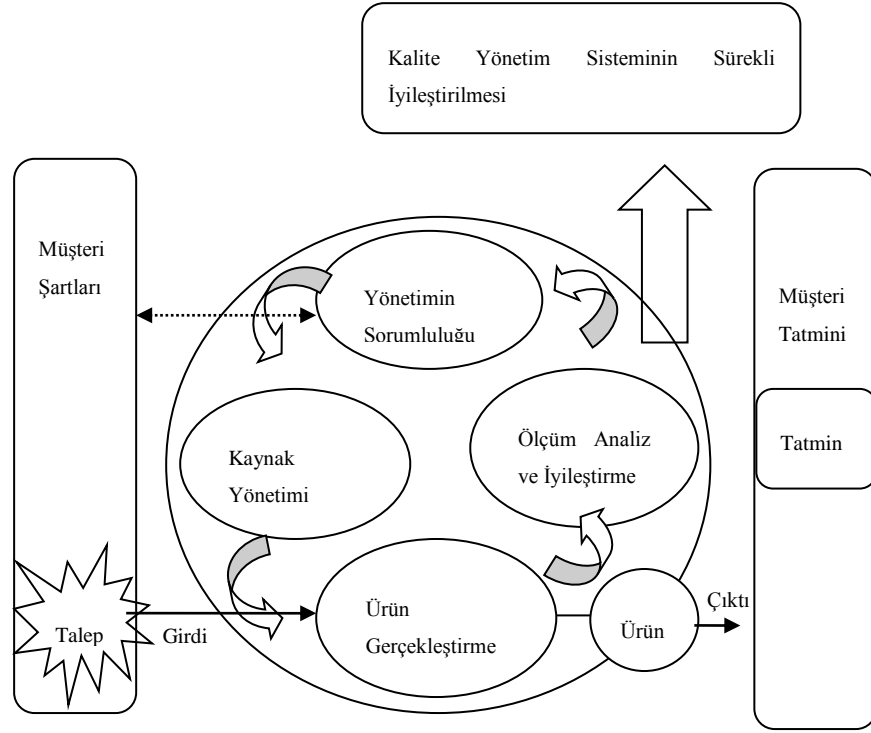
Kalite Yönetim Sisteminin Sürekli İyileştirilmesi

Müşteri Şartları

Yönetimin Sorumluluğu

Müşteri Tatmini

Tatmin

Kaynak Yönetimi

Ölçüm Analiz ve İyileştirme

Talep

Girdi

Ürün Gerçekleştirme

Ürün

Çıktı